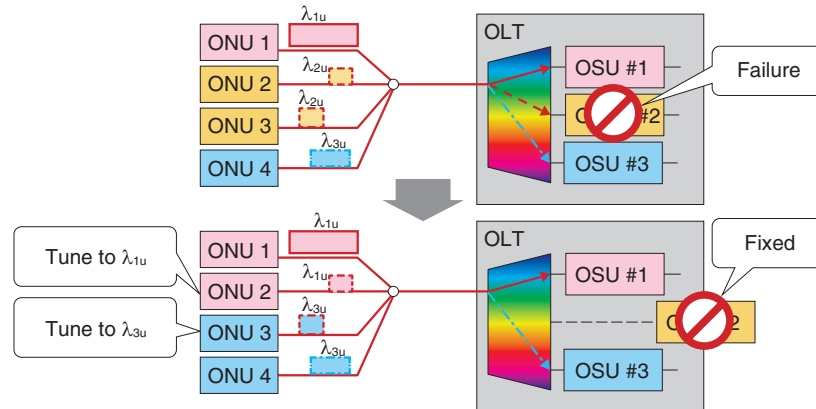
$\lambda_{1u}$

ONU 1

$\lambda_{2u}$

ONU 2

$\lambda_{2u}$

ONU 3

$\lambda_{3u}$

ONU 4

OLT

OSU #1

O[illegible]#2

OSU #3

Failure

Tune to $\lambda_{1u}$

Tune to $\lambda_{3u}$

$\lambda_{1u}$

ONU 1

$\lambda_{1u}$

ONU 2

$\lambda_{3u}$

ONU 3

$\lambda_{3u}$

ONU 4

OLT

OSU #1

O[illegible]2

OSU #3

Fixed